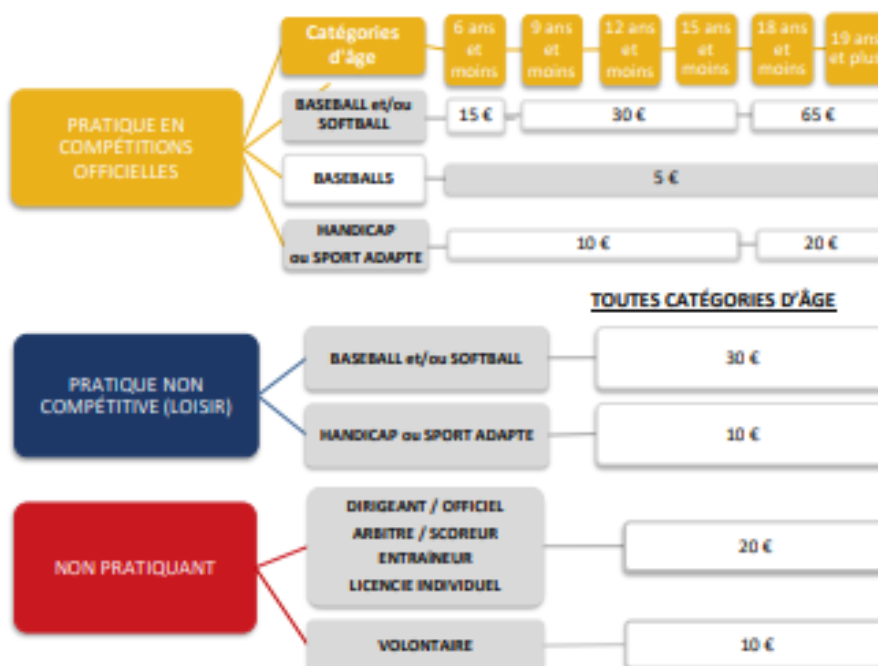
PRATIQUE EN COMPÉTITIONS OFFICIELLES

Catégories d'âge

6 ans et moins

9 ans et moins

12 ans et moins

15 ans et moins

18 ans et moins

19 ans et plus

BASEBALL et/ou SOFTBALL

15 €

30 €

65 €

BASEBALLS

5 €

HANDICAP ou SPORT ADAPTE

10 €

20 €

TOUTES CATÉGORIES D'ÂGE

PRATIQUE NON COMPÉTITIVE (LOISIR)

BASEBALL et/ou SOFTBALL

30 €

HANDICAP ou SPORT ADAPTE

10 €

NON PRATIQUANT

DIRIGEANT / OFFICIEL
ARBITRE / SCOREUR
ENTRAÎNEUR
LICENCE INDIVIDUEL

20 €

VOLONTAIRE

10 €